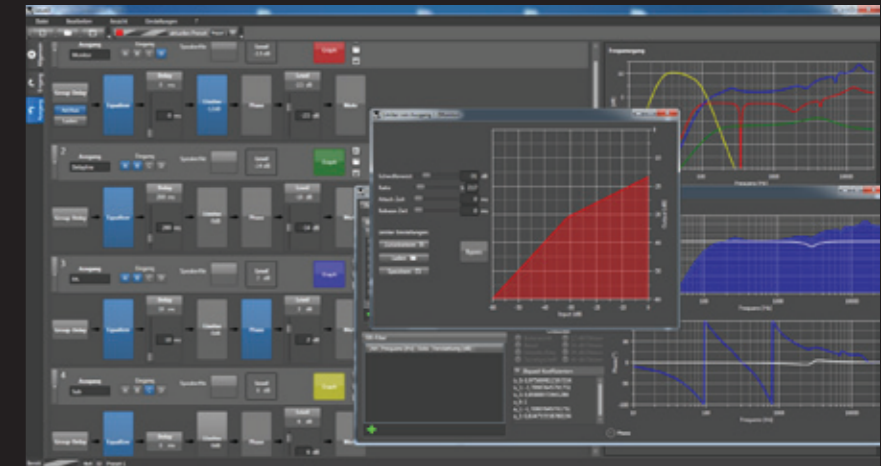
Datei Bearbeiten Ansicht Einstellungen ?

Ausgang
Eingang
Sperrfilter
Gesamt
Gegelt

Group Delay
Tiefpaß
Delay
Hochpaß
Phase
Mute

2
Ausgang
Eingang
Sperrfilter
Gesamt
Gegelt

Group Delay
Tiefpaß
Delay
Phase
Hochpaß

3
Ausgang
Eingang
Sperrfilter
Gesamt
Gegelt

Group Delay
Tiefpaß
Delay
Phase

4
Ausgang
Eingang
Sperrfilter
Gesamt
Gegelt

Group Delay
Tiefpaß
Delay

Frequenzgang

Limiter und Ausgang

Schwellenwert
Ratio
Attack Zeit
Release Zeit

Input [dB]
Output [dB]

Reset

FIR Filter

Biquad Koeffizienten

Phase